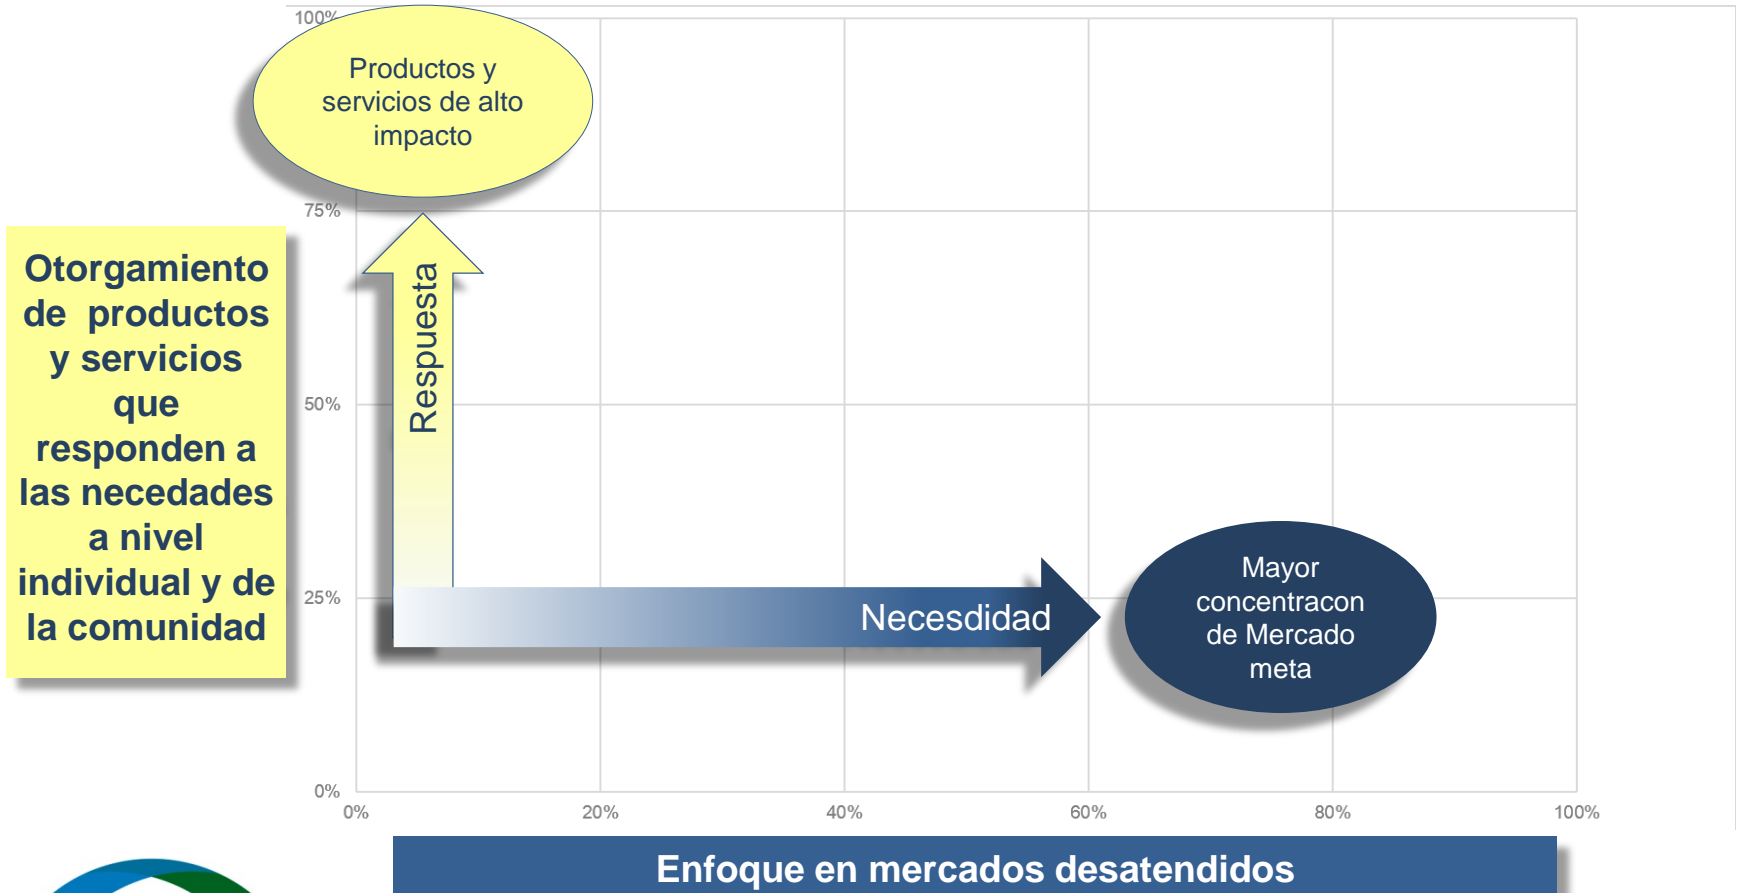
100%

Productos y servicios de alto impacto

75%

Otorgamiento de productos y servicios que responden a las necedades a nivel individual y de la comunidad

Respuesta

50%

25%

Necesdidad

Mayor concentracon de Mercado meta

0%

0%
20%
40%
60%
80%
100%

Enfoque en mercados desatendidos